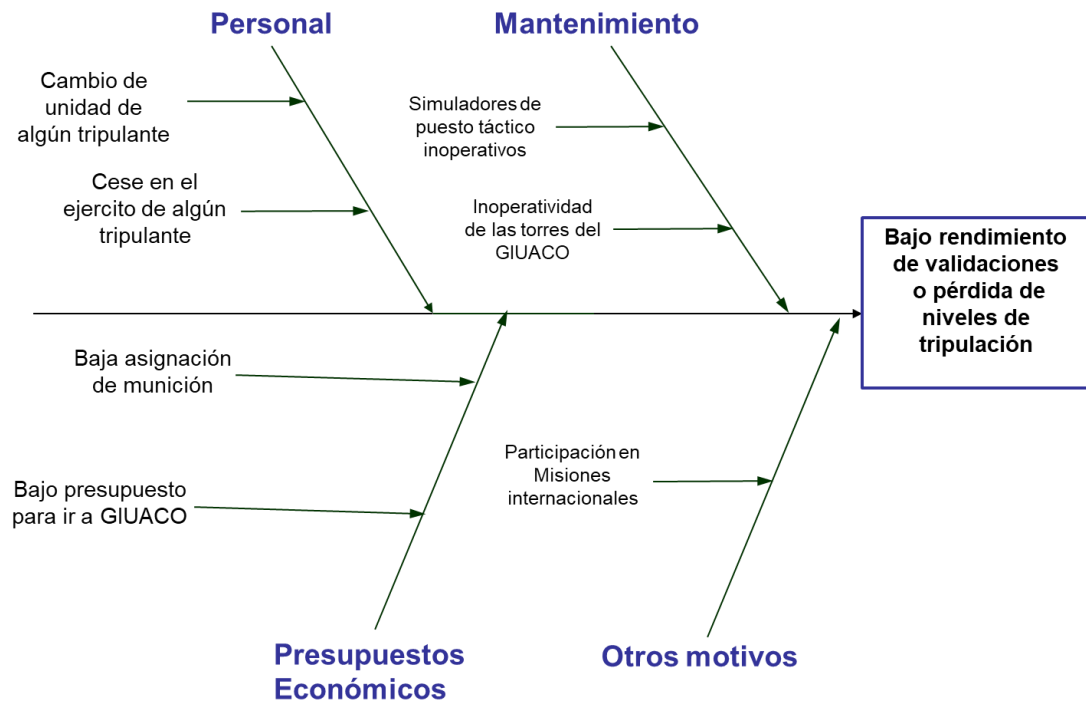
Personal

Mantenimiento

Cambio de unidad de algún tripulante

Cese en el ejercito de algún tripulante

Simuladores de puesto táctico inoperativos

Inoperatividad de las torres del GIUACO

Bajo rendimiento de validaciones o pérdida de niveles de tripulación

Baja asignación de munición

Bajo presupuesto para ir a GIUACO

Participación en Misiones internacionales

Presupuestos Económicos

Otros motivos